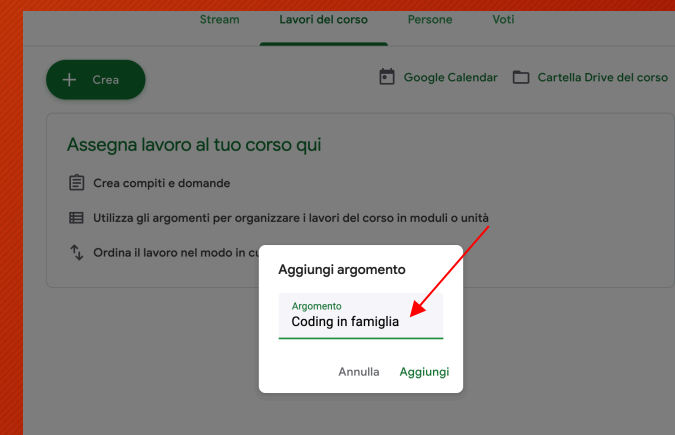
Stream Lavori del corso Persone Voti

Crea

Google Calendar

Cartella Drive del corso

Assegna lavoro al tuo corso qui

Crea compiti e domande

Utilizza gli argomenti per organizzare i lavori del corso in moduli o unità

Ordina il lavoro nel modo in cu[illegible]

Aggiungi argomento

Argomento
Coding in famiglia

Annulla Aggiungi